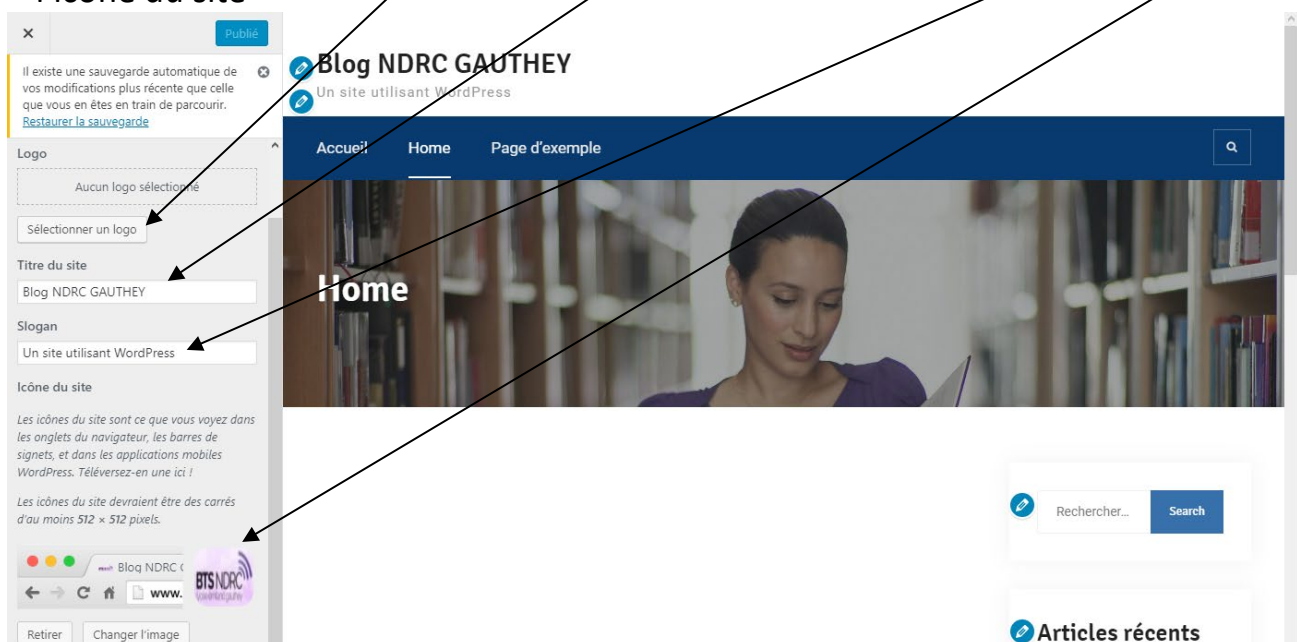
Icône du site

×

Publié

Il existe une sauvegarde automatique de vos modifications plus récente que celle que vous en êtes en train de parcourir. Restaurer la sauvegarde

Logo

Aucun logo sélectionné

Sélectionner un logo

Titre du site

Blog NDRC GAUTHEY

Slogan

Un site utilisant WordPress

Icône du site

Les icônes du site sont ce que vous voyez dans les onglets du navigateur, les barres de signets, et dans les applications mobiles WordPress. Téléversez-en une ici !

Les icônes du site devraient être des carrés d'au moins 512 × 512 pixels.

Blog NDRC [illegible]

www.

BTS NDRC

Retirer

Changer l'image

Blog NDRC GAUTHEY

Un site utilisant WordPress

Accueil

Home

Page d'exemple

Home

Rechercher...

Search

Articles récents